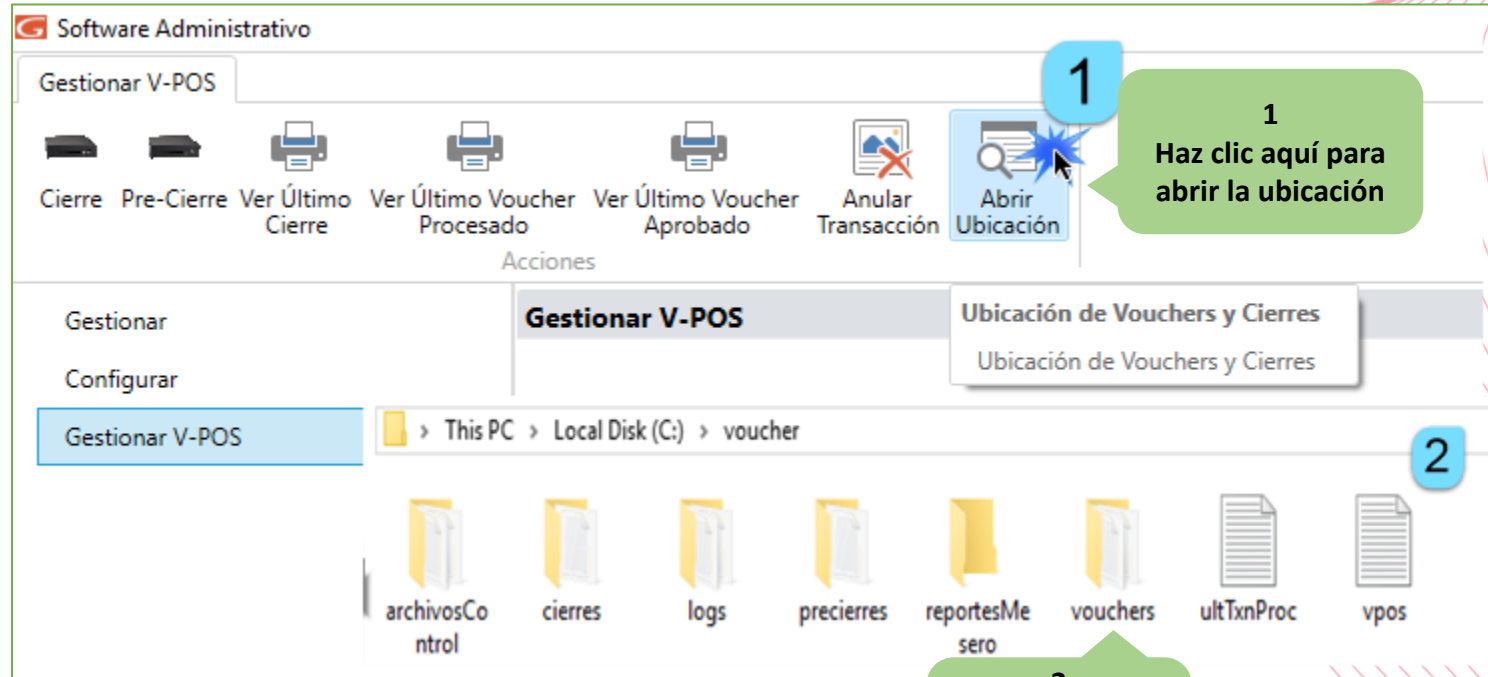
Software Administrativo

Gestionar V-POS

Cierre Pre-Cierre Ver Último Cierre Ver Último Voucher Procesado Ver Último Voucher Aprobado Anular Transacción Abrir Ubicación

Acciones

1

1
Haz clic aquí para abrir la ubicación

Gestionar
Configurar
Gestionar V-POS

Gestionar V-POS

Ubicación de Vouchers y Cierres
Ubicación de Vouchers y Cierres

› This PC › Local Disk (C:) › voucher

2

archivosControl cierres logs precierres reportesMesero vouchers ultTxnProc vpos

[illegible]